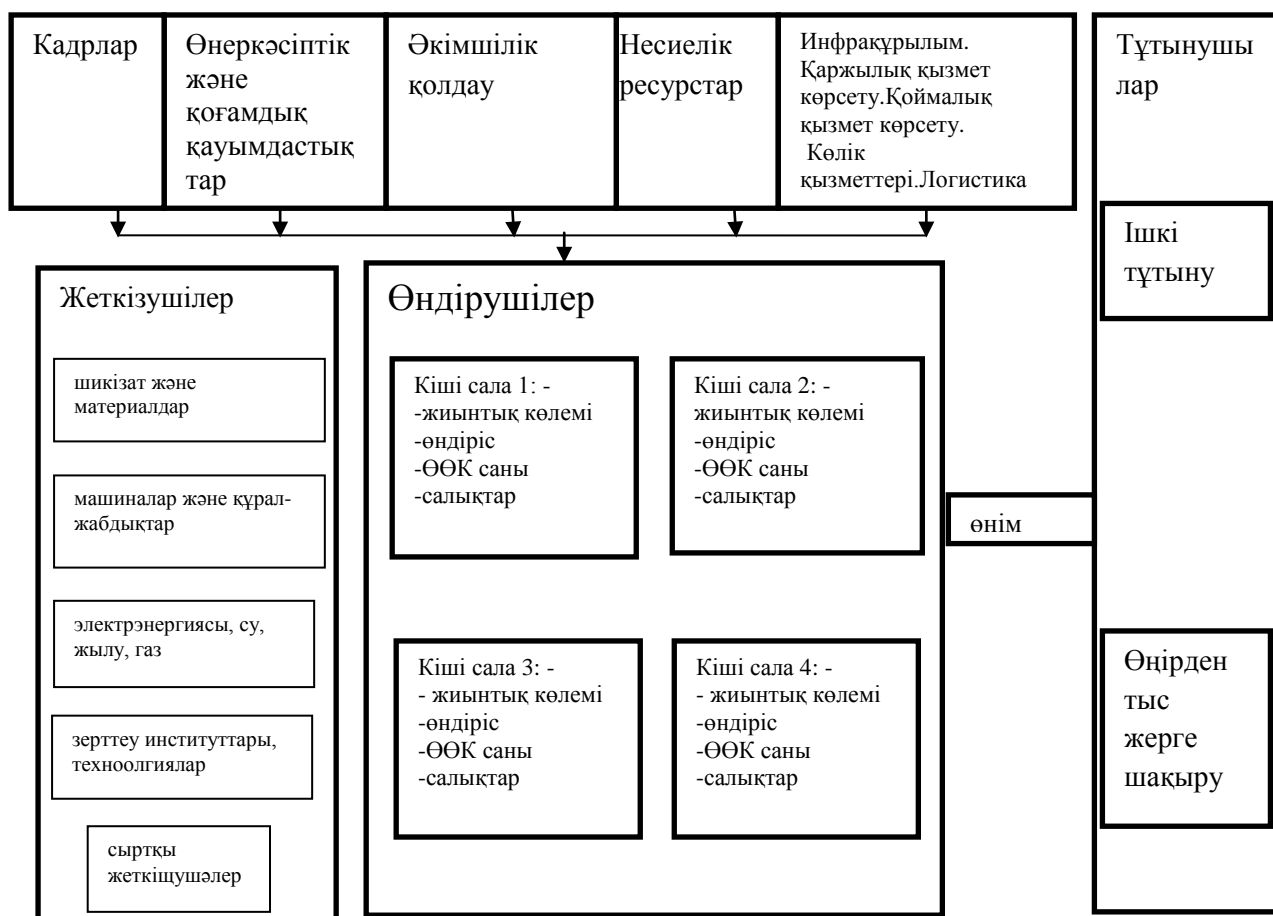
Кадрлар

Өнеркәсіптік және қоғамдық қауымдастықтар

Әкімшілік қолдау

Несиелік ресурстар

Инфрақұрылым. Қаржылық қызмет көрсету.Қоймалық қызмет көрсету. Көлік қызметтері.Логистика

Тұтынушылар

Ішкі тұтыну

Жеткізушілер

шикізат және материалдар

машиналар және құрал-жабдықтар

электрэнергиясы, су, жылу, газ

зерттеу институттары, техноолгиялар

сыртқы жеткіщушәлер

Өндірушілер

Кіші сала 1: -
-жиынтық көлемі
-өндіріс
-ӨӨК саны
-салықтар

Кіші сала 2: -
жиынтық көлемі
-өндіріс
-ӨӨК саны
-салықтар

Кіші сала 3: -
- жиынтық көлемі
-өндіріс
-ӨӨК саны
-салықтар

Кіші сала 4: -
- жиынтық көлемі
-өндіріс
-ӨӨК саны
-салықтар

өнім

Өңірден тыс жерге шақыру